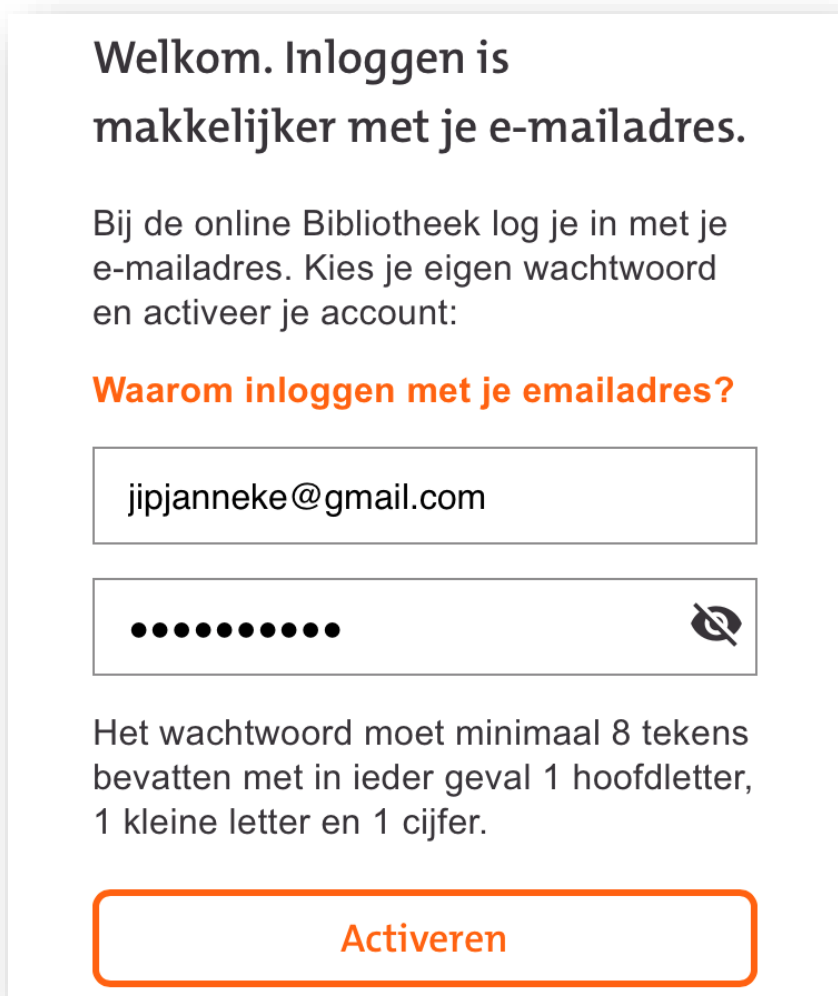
Welkom. Inloggen is makkelijker met je e-mailadres.

Bij de online Bibliotheek log je in met je e-mailadres. Kies je eigen wachtwoord en activeer je account:

Waarom inloggen met je emailadres?

jipjanneke@gmail.com

••••••••••

Het wachtwoord moet minimaal 8 tekens bevatten met in ieder geval 1 hoofdletter, 1 kleine letter en 1 cijfer.

Activeren